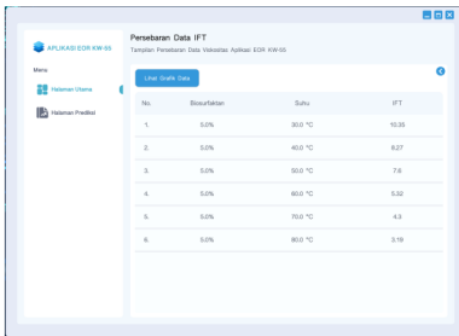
APLIKASI EOR KW-55

Menu

Halaman Utama

Halaman Prediksi

Persebaran Data IFT

Tampilan Persebaran Data Viskositas Aplikasi EOR KW-55

Lihat Grafik Data

| No. | Biosurfaktan | Suhu | IFT |
|---|---|---|---|
| 1. | 5.0% | 30.0 °C | 10.35 |
| 2. | 5.0% | 40.0 °C | 8.27 |
| 3. | 5.0% | 50.0 °C | 7.6 |
| 4. | 5.0% | 60.0 °C | 5.52 |
| 5. | 5.0% | 70.0 °C | 4.3 |
| 6. | 5.0% | 80.0 °C | 3.18 |